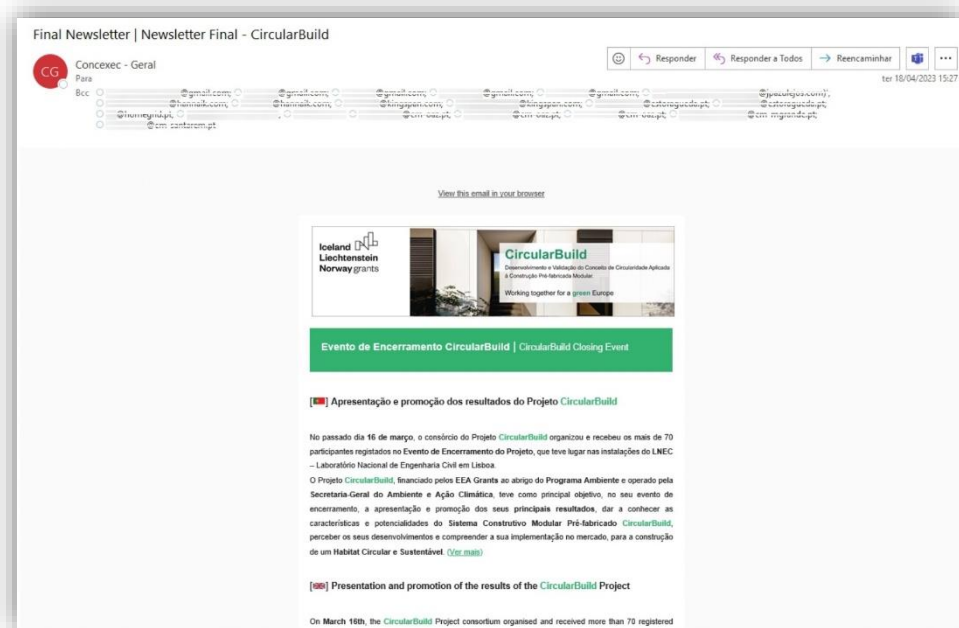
Final Newsletter | Newsletter Final - CircularBuild

CG Concexec - Geral
Para
Bcc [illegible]

Responder | Responder a Todos | Reencaminhar | ...
ter 18/04/2023 15:27

View this email in your browser

Iceland Liechtenstein Norway grants

CircularBuild
Desenvolvimento e Validação do Conceito de Circularidade Aplicada à Construção Pré-fabricada Modular

Working together for a green Europe

Evento de Encerramento CircularBuild | CircularBuild Closing Event

[ ] Apresentação e promoção dos resultados do Projeto CircularBuild

No passado dia 16 de março, o consórcio do Projeto CircularBuild organizou e recebeu os mais de 70 participantes registados no Evento de Encerramento do Projeto, que teve lugar nas instalações do LNEC – Laboratório Nacional de Engenharia Civil em Lisboa.
O Projeto CircularBuild, financiado pelos EEA Grants ao abrigo do Programa Ambiente e operado pela Secretaria-Geral do Ambiente e Ação Climática, teve como principal objetivo, no seu evento de encerramento, a apresentação e promoção dos seus principais resultados, dar a conhecer as características e potencialidades do Sistema Construtivo Modular Pré-fabricado CircularBuild, perceber os seus desenvolvimentos e compreender a sua implementação no mercado, para a construção de um Habitat Circular e Sustentável. (Ver mais)

[ ] Presentation and promotion of the results of the CircularBuild Project

On March 16th, the CircularBuild Project consortium organised and received more than 70 registered